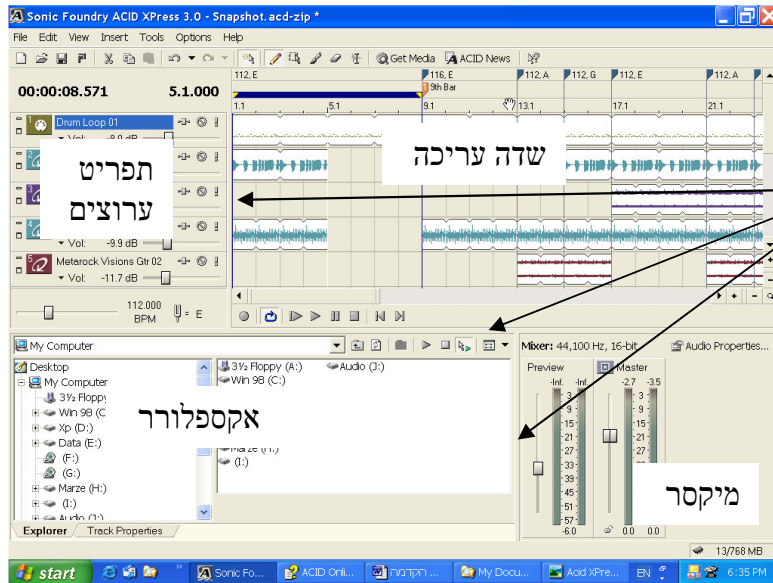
Sonic Foundry ACID XPress 3.0 - Snapshot.acd-zip *

File Edit View Insert Tools Options Help

Get Media ACID News

00:00:08.571 5.1.000

112, E 116, E 112, A 112, G 112, E 112, A

9th Bar

1.1 5.1 9.1 13.1 17.1 21.1

Drum Loop 01

Vol: -8.0 dB

Vol: -9.9 dB

Metarock Visions Gtr 02

Vol: -11.7 dB

112.000 BPM

E

שדה עריכה

תפריט ערוצים

My Computer

Desktop

My Computer

3½ Floppy

Win 98 (C

Xp (D:)

Data (E:)

(F:)

(G:)

Marze (H:)

(I:)

Audio (J:)

3½ Floppy (A:)

Win 98 (C:)

Audio (J:)

Marze (H:)

(I:)

אקספלורר

Explorer Track Properties

Mixer: 44,100 Hz, 16-bit

Audio Properties...

Preview

Master

-Inf. -Inf. -2.7 -3.5

3 9 15 21 27 33 39 45 51 57

-6.0 0.0 0.0

מיקסר

13/768 MB

start Sonic Fo... ACID Onli... הקדמה My Docu... Acid XPre... EN 6:35 PM